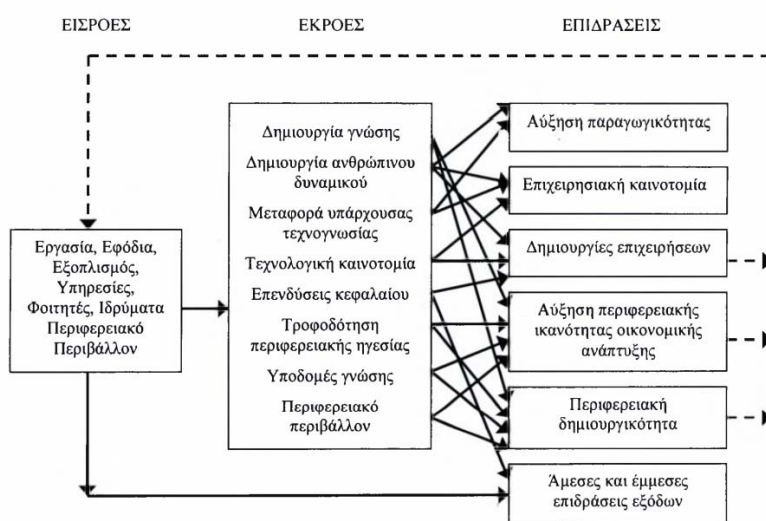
ΕΙΣΡΟΕΣ

ΕΚΡΟΕΣ

ΕΠΙΔΡΑΣΕΙΣ

Εργασία, Εφόδια, Εξοπλισμός, Υπηρεσίες, Φοιτητές, Ιδρύματα Περιφερειακό Περιβάλλον

Δημιουργία γνώσης
Δημιουργία ανθρώπινου δυναμικού
Μεταφορά υπάρχουσας τεχνογνωσίας
Τεχνολογική καινοτομία
Επενδύσεις κεφαλαίου
Τροφοδότηση περιφερειακής ηγεσίας
Υποδομές γνώσης
Περιφερειακό περιβάλλον

Αύξηση παραγωγικότητας
Επιχειρησιακή καινοτομία
Δημιουργίες επιχειρήσεων
Αύξηση περιφερειακής ικανότητας οικονομικής ανάπτυξης
Περιφερειακή δημιουργικότητα
Άμεσες και έμμεσες επιδράσεις εξόδων